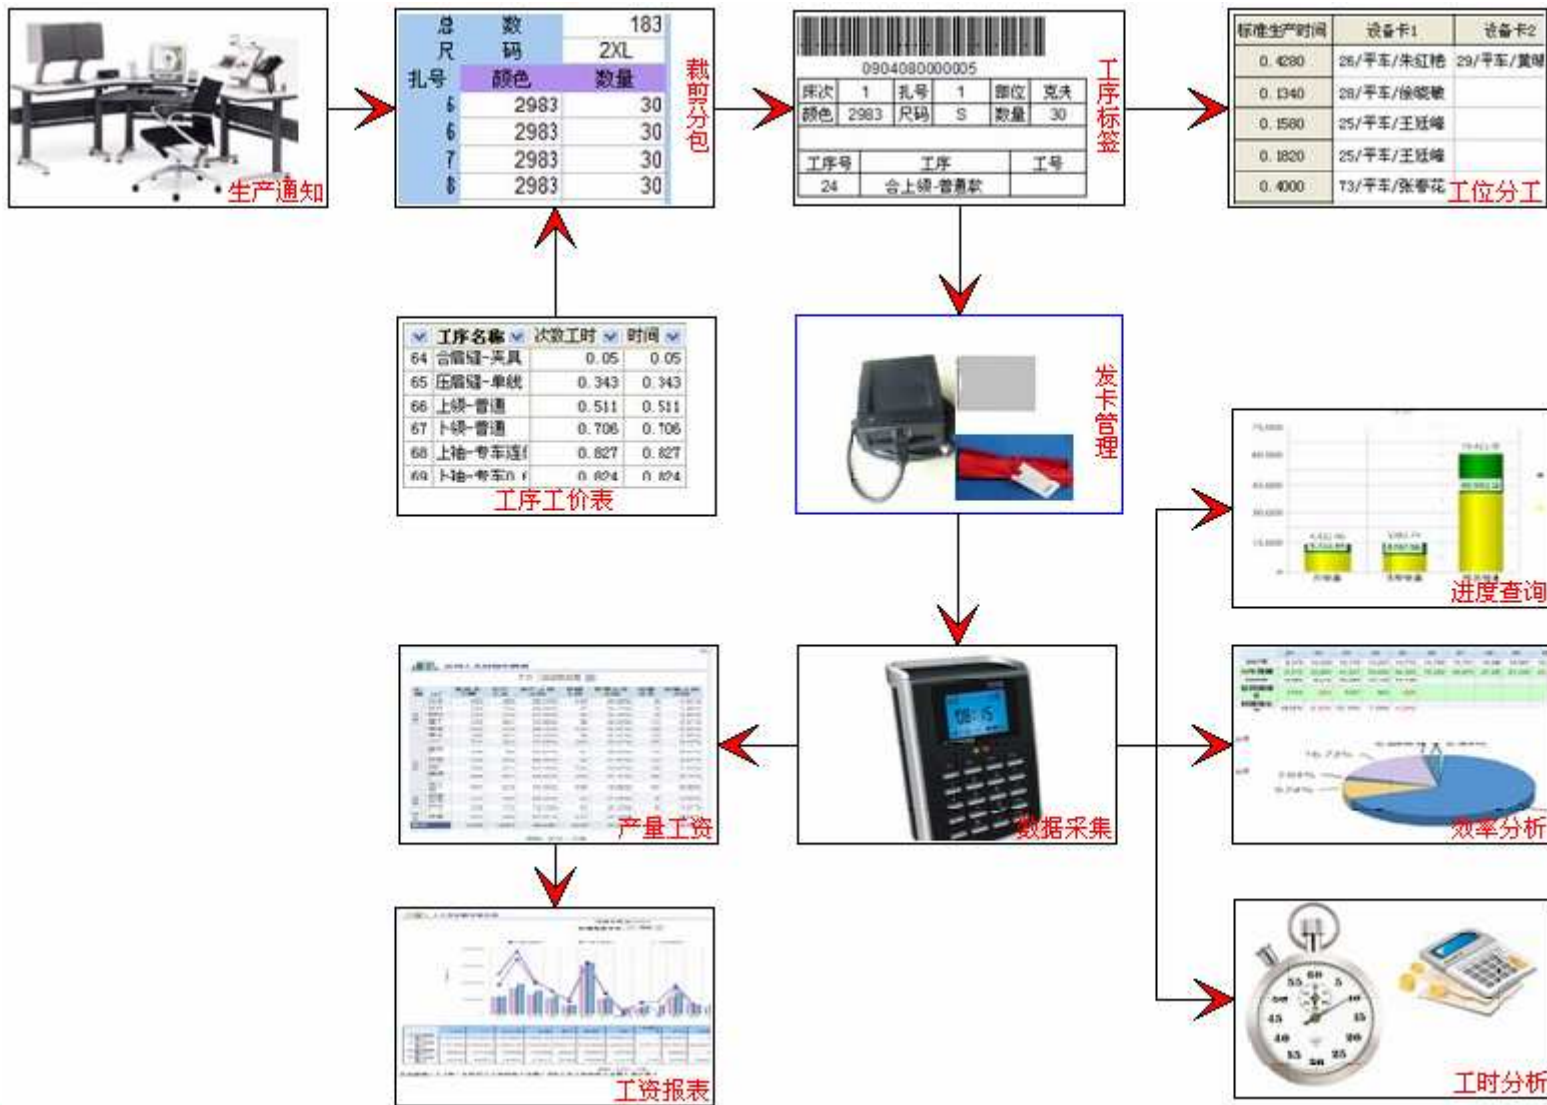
生产通知

| 总 | 数 | 183 |
|---|---|---|
| 尺 | 码 | 2XL |
| 扎号 | 颜色 | 数量 |
| 5 | 2983 | 30 |
| 6 | 2983 | 30 |
| 7 | 2983 | 30 |
| 8 | 2983 | 30 |

裁剪分包

0904080000005

| 床次 | 1 | 扎号 | 1 | 部位 | 克夫 |
|---|---|---|---|---|---|
| 颜色 | 2983 | 尺码 | S | 数量 | 30 |

| 工序号 | 工序 | 工号 |
|---|---|---|
| 24 | 合上领-普通款 | |

工序标签

| 标准生产时间 | 设备卡1 | 设备卡2 |
|---|---|---|
| 0.4280 | 26/平车/朱红艳 | 29/平车/黄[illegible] |
| 0.1340 | 28/平车/徐晓敏 | |
| 0.1580 | 25/平车/王廷峰 | |
| 0.1820 | 25/平车/王廷峰 | |
| 0.4000 | 73/平车/张春花 | |

工位分工

| | 工序名称 | 次数工时 | 时间 |
|---|---|---|---|
| 64 | 合肩缝-夹具 | 0.05 | 0.05 |
| 65 | 压肩缝-单线 | 0.343 | 0.343 |
| 66 | 上领-普通 | 0.511 | 0.511 |
| 67 | 卜领-普通 | 0.706 | 0.706 |
| 68 | 上袖-专车连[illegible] | 0.827 | 0.827 |
| 69 | 上袖-专车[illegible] | 0.824 | 0.824 |

工序工价表

发卡管理

进度查询

08:15

数据采集

产量工资

效率分析

工资报表

工时分析